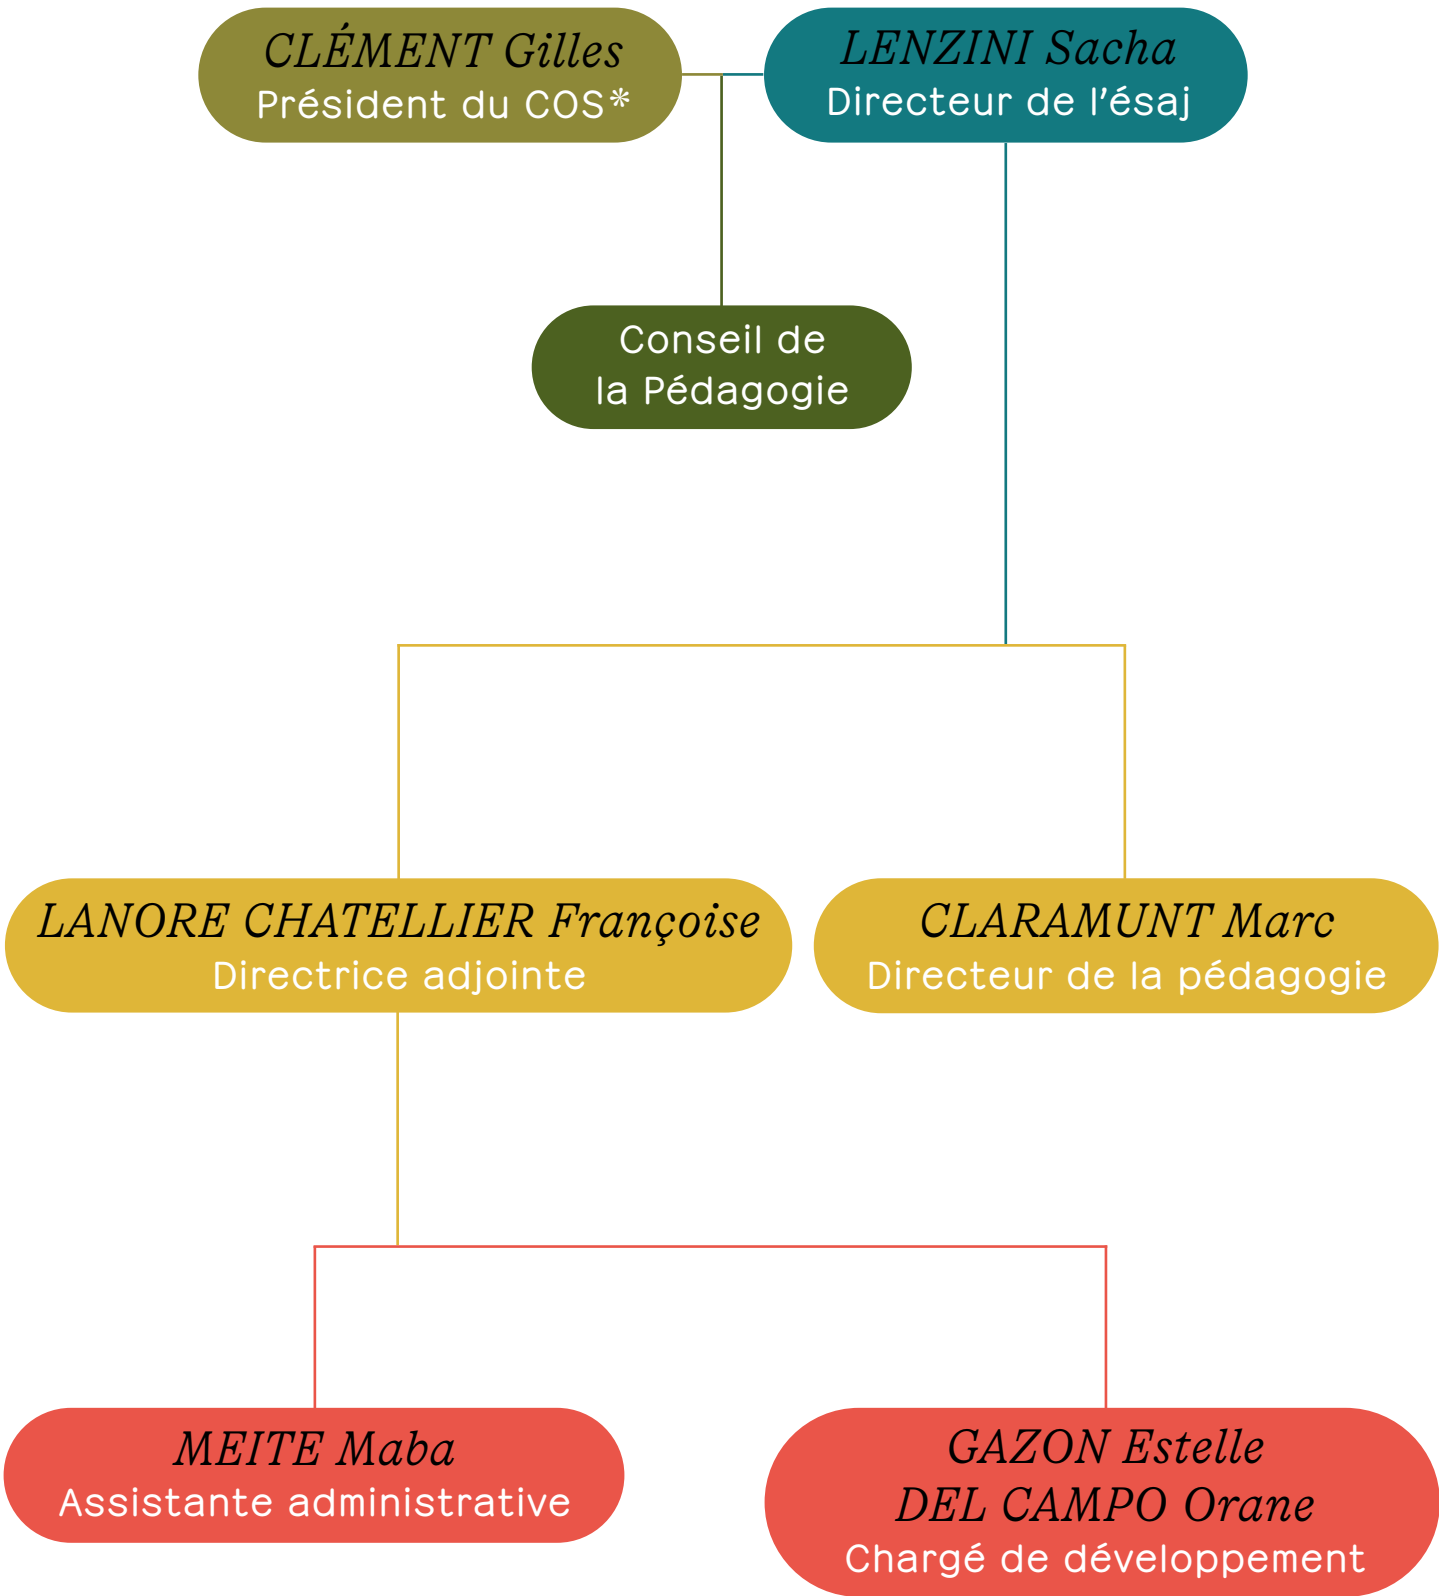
CLÉMENT Gilles
Président du COS*

LENZINI Sacha
Directeur de l'ésaj

Conseil de
la Pédagogie

LANORE CHATELLIER Françoise
Directrice adjointe

CLARAMUNT Marc
Directeur de la pédagogie

MEITE Maba
Assistante administrative

GAZON Estelle
DEL CAMPO Orane
Chargé de développement